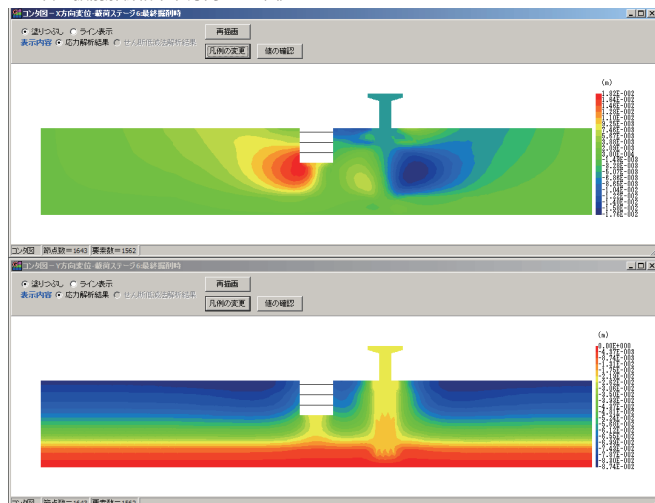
コンタ図－X方向変位-載荷ステージ6:最終掘削時
塗りつぶし　ライン表示
表示内容　応力解析結果　せん断応力解析結果
再描画
凡例の変更
値の確認
(m)
1.82E-002
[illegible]
-1.78E-002
コンタ図　節点数＝1643　要素数＝1562

コンタ図－Y方向変位-載荷ステージ6:最終掘削時
塗りつぶし　ライン表示
表示内容　応力解析結果　せん断応力解析結果
再描画
凡例の変更
値の確認
(m)
0.00E+000
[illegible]
-8.74E-002
コンタ図　節点数＝1643　要素数＝1562